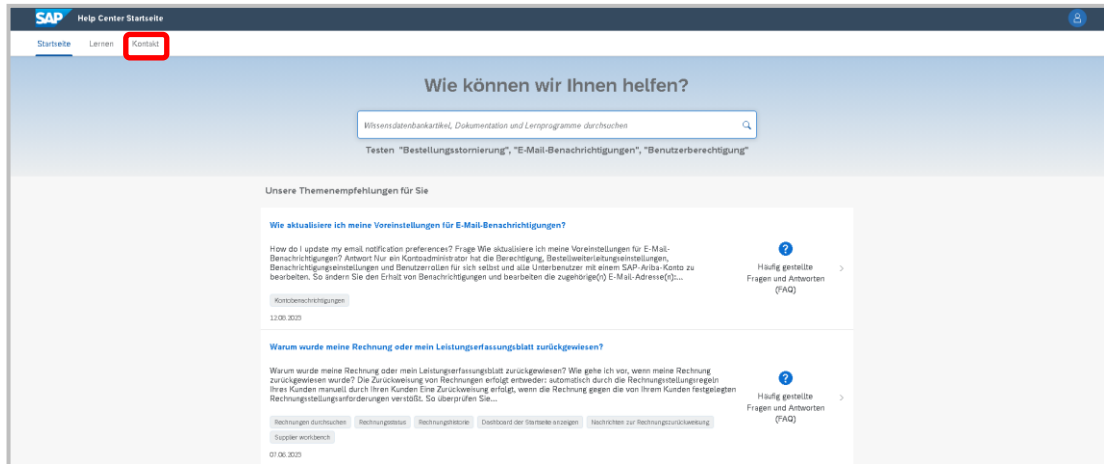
SAP Help Center Startseite

Startseite Lernen Kontakt

Wie können wir Ihnen helfen?

Wissensdatenbankartikel, Dokumentation und Lernprogramme durchsuchen

Testen "Bestellungsstornierung", "E-Mail-Benachrichtigungen", "Benutzerberechtigung"

Unsere Themenempfehlungen für Sie

Wie aktualisiere ich meine Voreinstellungen für E-Mail-Benachrichtigungen?

How do I update my email notification preferences? Frage Wie aktualisiere ich meine Voreinstellungen für E-Mail-Benachrichtigungen? Antwort Nur ein Kontoadministrator hat die Berechtigung, Bestellweiterleitungseinstellungen, Benachrichtigungseinstellungen und Benutzerrollen für sich selbst und alle Unterbenutzer mit einem SAP-Ariba-Konto zu bearbeiten. So ändern Sie den Erhalt von Benachrichtigungen und bearbeiten die zugehörige(n) E-Mail-Adresse(n):...

Kontobenachrichtigungen

12.08.2023

Häufig gestellte Fragen und Antworten (FAQ)

Warum wurde meine Rechnung oder mein Leistungserfassungsblatt zurückgewiesen?

Warum wurde meine Rechnung oder mein Leistungserfassungsblatt zurückgewiesen? Wie gehe ich vor, wenn meine Rechnung zurückgewiesen wurde? Die Zurückweisung von Rechnungen erfolgt entweder: automatisch durch die Rechnungsstellungsregeln Ihres Kunden manuell durch Ihren Kunden Eine Zurückweisung erfolgt, wenn die Rechnung gegen die von Ihrem Kunden festgelegten Rechnungsstellungsanforderungen verstößt. So überprüfen Sie...

Rechnungen durchsuchen Rechnungsstatus Rechnungshistorie Dashboard der Startseite anzeigen Nachrichten zur Rechnungszurückweisung Supplier workbench

07.06.2023

Häufig gestellte Fragen und Antworten (FAQ)